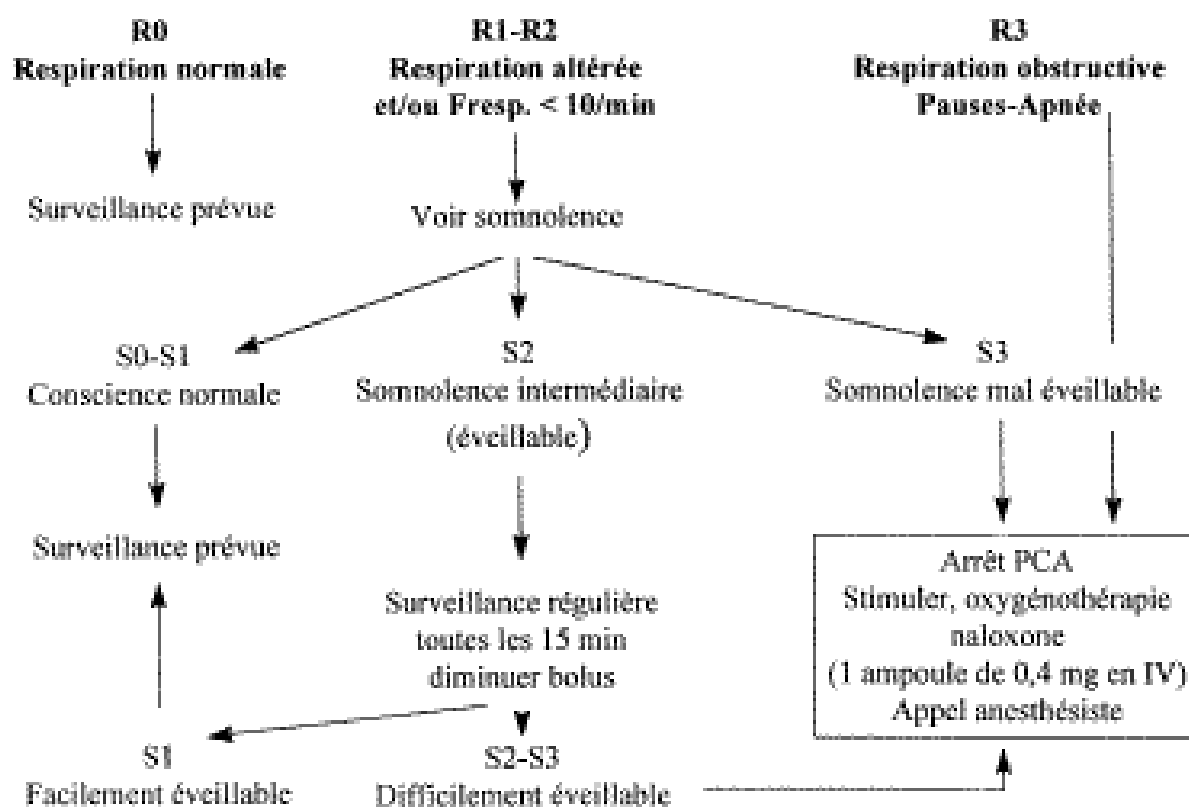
R0
Respiration normale

Surveillance prévue

R1-R2
Respiration altérée et/ou Fresp. < 10/min

Voir somnolence

R3
Respiration obstructive
Pauses-Apnée

S0-S1
Conscience normale

Surveillance prévue

S2
Somnolence intermédiaire (éveillable)

Surveillance régulière toutes les 15 min diminuer bolus

S3
Somnolence mal éveillable

Arrêt PCA
Stimuler, oxygénothérapie
naloxone
(1 ampoule de 0,4 mg en IV)
Appel anesthésiste

S1
Facilement éveillable

S2-S3
Difficilement éveillable